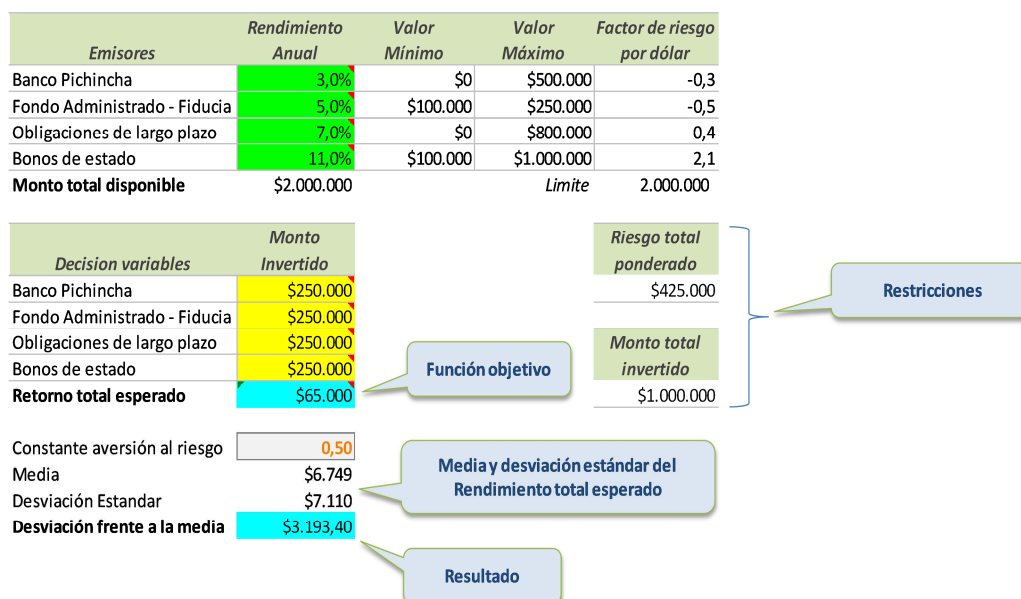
| Emisores | Rendimiento Anual | Valor Mínimo | Valor Máximo | Factor de riesgo por dólar |
|---|---|---|---|---|
| Banco Pichincha | 3,0% | $0 | $500.000 | -0,3 |
| Fondo Administrado - Fiducia | 5,0% | $100.000 | $250.000 | -0,5 |
| Obligaciones de largo plazo | 7,0% | $0 | $800.000 | 0,4 |
| Bonos de estado | 11,0% | $100.000 | $1.000.000 | 2,1 |
| Monto total disponible | $2.000.000 | | Limite | 2.000.000 |

| Decision variables | Monto Invertido |
|---|---|
| Banco Pichincha | $250.000 |
| Fondo Administrado - Fiducia | $250.000 |
| Obligaciones de largo plazo | $250.000 |
| Bonos de estado | $250.000 |
| Retorno total esperado | $65.000 |

Función objetivo

| Riesgo total ponderado |
|---|
| $425.000 |

| Monto total invertido |
|---|
| $1.000.000 |

Restricciones

| | |
|---|---|
| Constante aversión al riesgo | 0,50 |
| Media | $6.749 |
| Desviación Estandar | $7.110 |
| Desviación frente a la media | $3.193,40 |

Media y desviación estándar del Rendimiento total esperado

Resultado